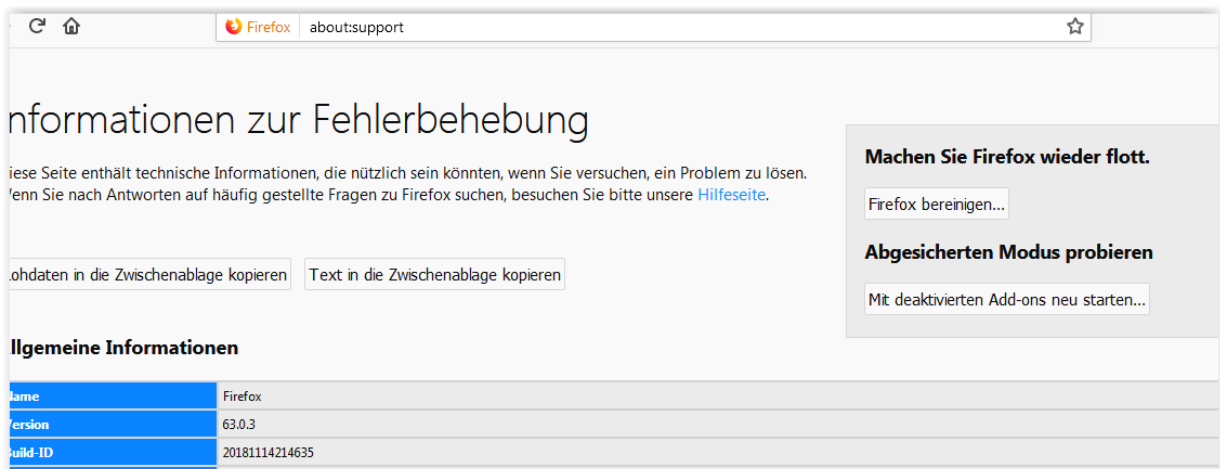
Firefox about:support

nformationen zur Fehlerbehebung

iese Seite enthält technische Informationen, die nützlich sein könnten, wenn Sie versuchen, ein Problem zu lösen. Venn Sie nach Antworten auf häufig gestellte Fragen zu Firefox suchen, besuchen Sie bitte unsere Hilfeseite.

.ohdaten in die Zwischenablage kopieren

Text in die Zwischenablage kopieren

Machen Sie Firefox wieder flott.

Firefox bereinigen...

Abgesicherten Modus probieren

Mit deaktivierten Add-ons neu starten...

llgemeine Informationen

| lame | Firefox |
|---|---|
| Version | 63.0.3 |
| Build-ID | 20181114214635 |